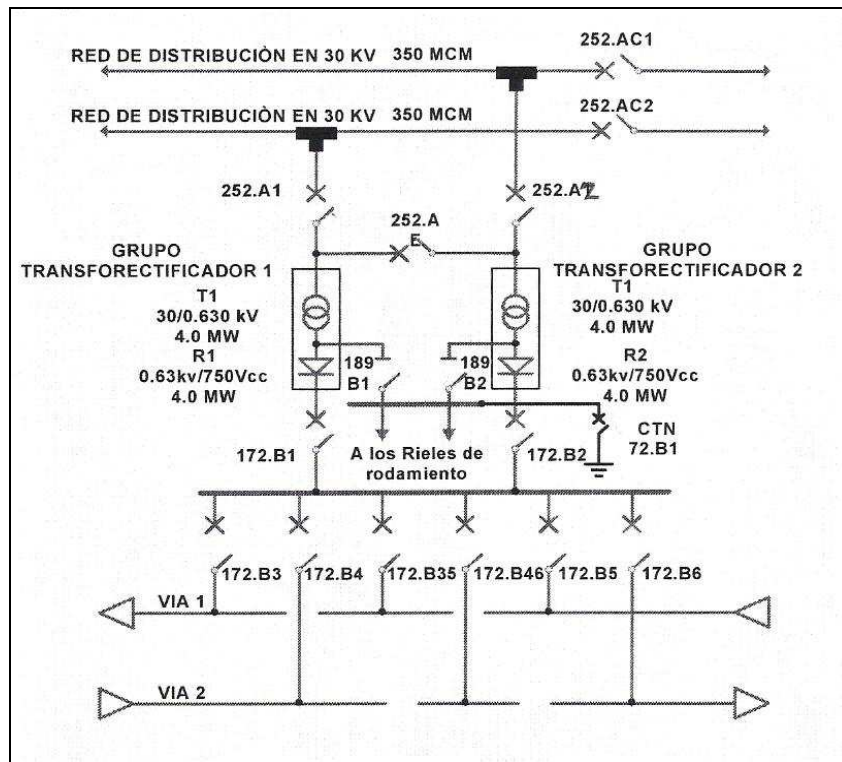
RED DE DISTRIBUCIÒN EN 30 KV 350 MCM

252.AC1

RED DE DISTRIBUCIÒN EN 30 KV 350 MCM

252.AC2

252.A1

252.A2

252.A E

GRUPO TRANSFORECTIFICADOR 1

T1 30/0.630 kV 4.0 MW

R1 0.63kv/750Vcc 4.0 MW

GRUPO TRANSFORECTIFICADOR 2

T1 30/0.630 kV 4.0 MW

R2 0.63kv/750Vcc 4.0 MW

189 B1

189 B2

CTN 72.B1

172.B1

A los Rieles de rodamiento

172.B2

172.B3

172.B4

172.B35

172.B46

172.B5

172.B6

VIA 1

VIA 2